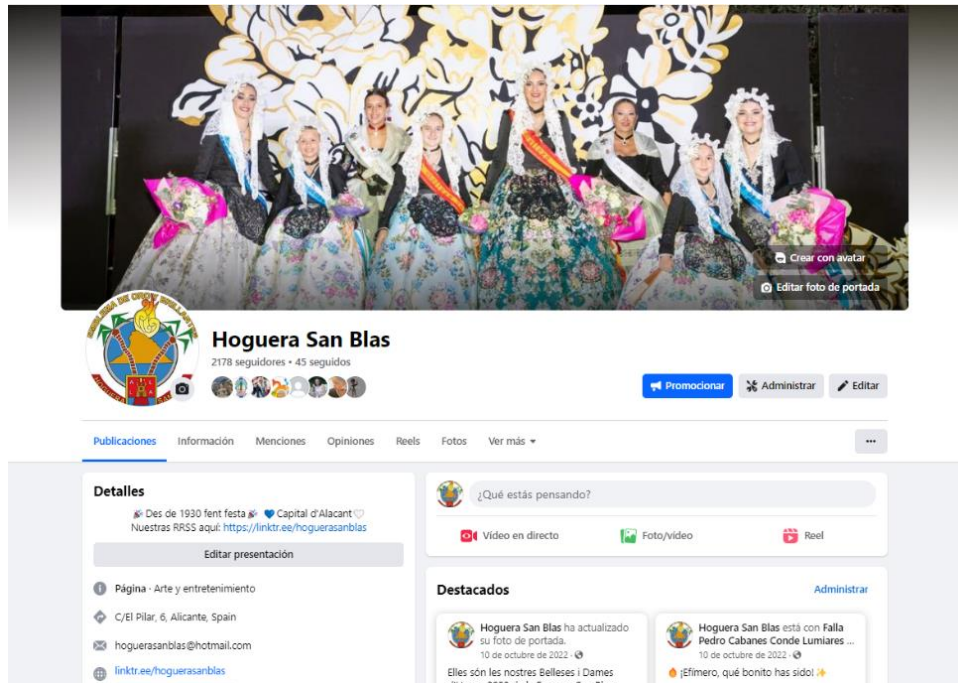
Crear con avatar

Editar foto de portada

Hoguera San Blas

2178 seguidores • 45 seguidos

Promocionar

Administrar

Editar

Publicaciones Información Menciones Opiniones Reels Fotos Ver más

...

Detalles

🎉 Des de 1930 fent festa 🎉 💙 Capital d'Alacant 🤍
Nuestras RRSS aquí: https://linktr.ee/hoguerasanblas

Editar presentación

Página · Arte y entretenimiento

C/El Pilar, 6, Alicante, Spain

hoguerasanblas@hotmail.com

linktr.ee/hoguerasanblas

¿Qué estás pensando?

Vídeo en directo

Foto/vídeo

Reel

Destacados

Administrar

Hoguera San Blas ha actualizado su foto de portada.
10 de octubre de 2022 ·

Elles són les nostres Belleses i Dames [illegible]

Hoguera San Blas está con Falla Pedro Cabanes Conde Lumiares ...
10 de octubre de 2022 ·

🔥 ¡Efímero, qué bonito has sido! ✨